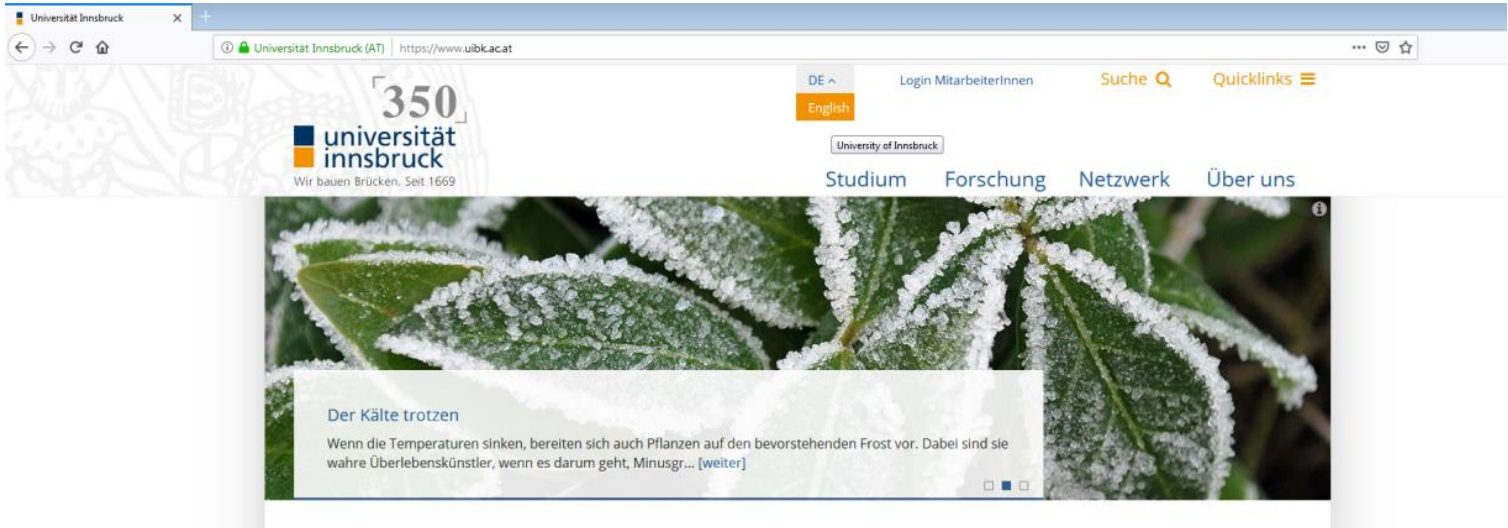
Universität Innsbruck ×

Universität Innsbruck (AT) https://www.uibk.ac.at

350
universität innsbruck
Wir bauen Brücken. Seit 1669

DE ^
English
Login MitarbeiterInnen
Suche
Quicklinks

University of Innsbruck

Studium Forschung Netzwerk Über uns

Der Kälte trotzen

Wenn die Temperaturen sinken, bereiten sich auch Pflanzen auf den bevorstehenden Frost vor. Dabei sind sie wahre Überlebenskünstler, wenn es darum geht, Minusgr... [weiter]